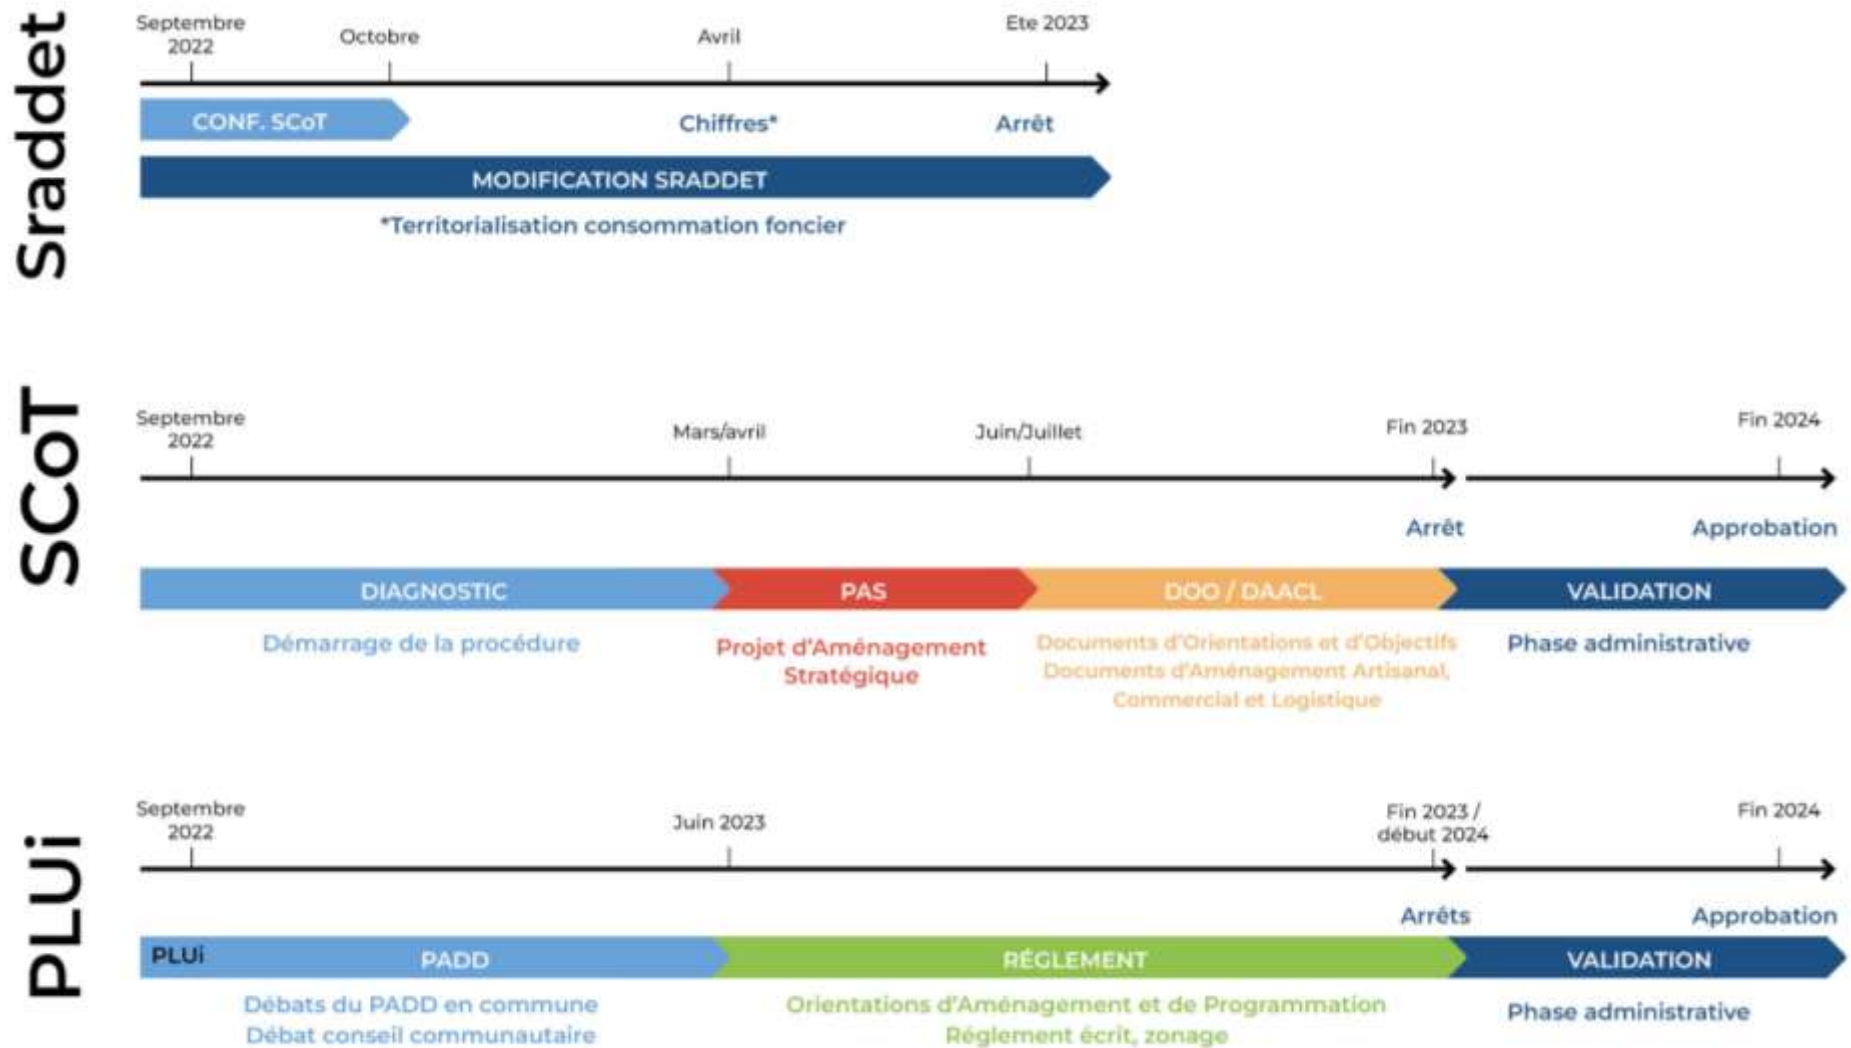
Sraddet

Septembre 2022
Octobre
Avril
Ete 2023

CONF. SCoT
Chiffres*
Arrêt
MODIFICATION SRADDET
*Territorialisation consommation foncier

SCoT

Septembre 2022
Mars/avril
Juin/Juillet
Fin 2023
Fin 2024

Arrêt
Approbation

DIAGNOSTIC
PAS
DOO / DAACL
VALIDATION

Démarrage de la procédure
Projet d'Aménagement Stratégique
Documents d'Orientations et d'Objectifs Documents d'Aménagement Artisanal, Commercial et Logistique
Phase administrative

PLUi

Septembre 2022
Juin 2023
Fin 2023 / début 2024
Fin 2024

Arrêts
Approbation

PLUi
PADD
RÉGLEMENT
VALIDATION

Débats du PADD en commune
Débat conseil communautaire
Orientations d'Aménagement et de Programmation
Réglement écrit, zonage
Phase administrative